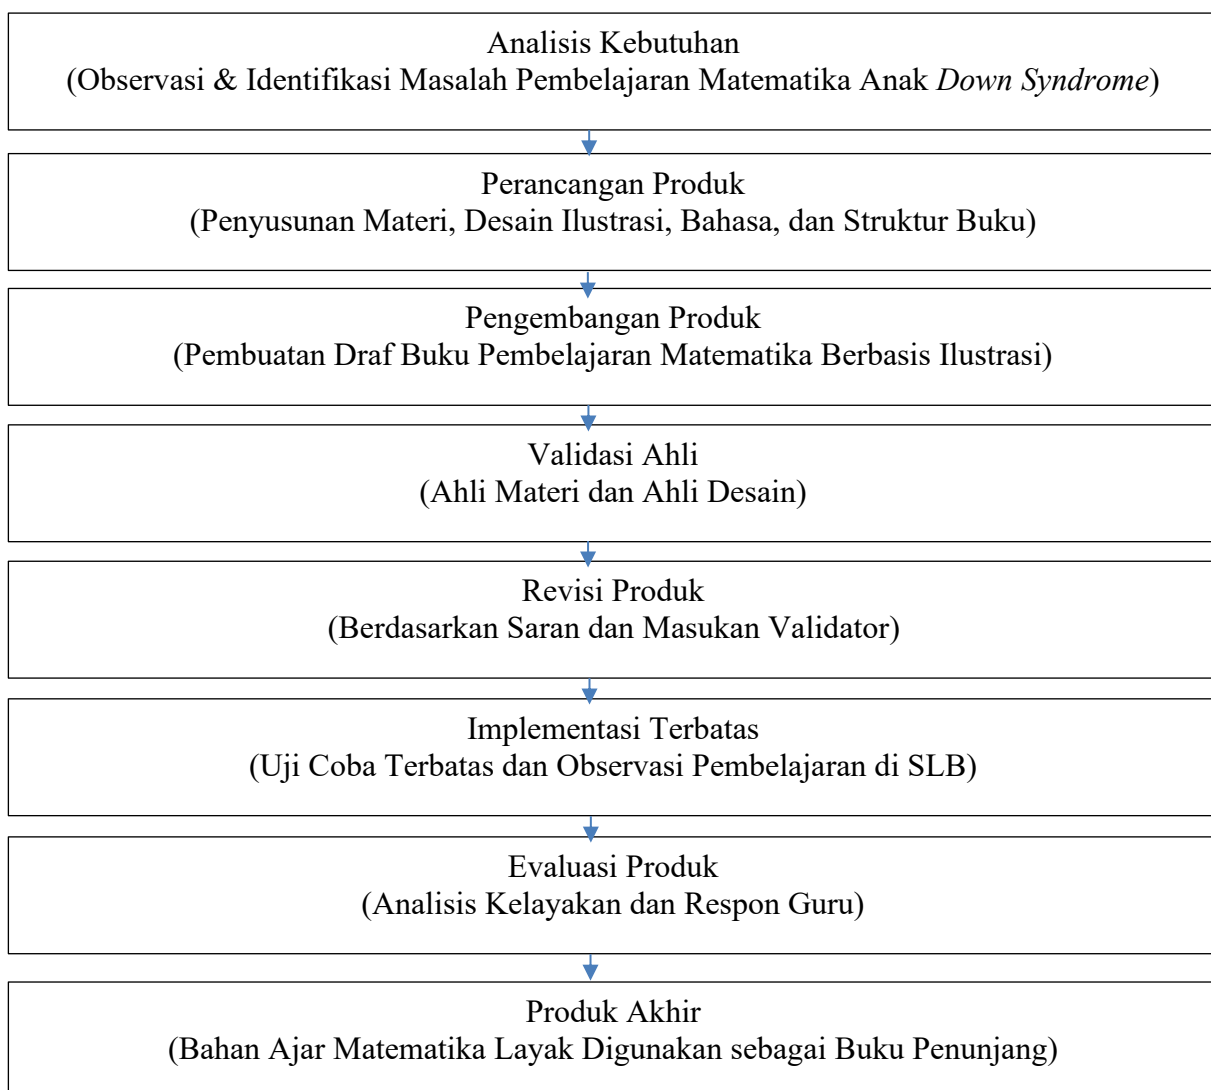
Analisis Kebutuhan
(Observasi & Identifikasi Masalah Pembelajaran Matematika Anak *Down Syndrome*)

Perancangan Produk
(Penyusunan Materi, Desain Ilustrasi, Bahasa, dan Struktur Buku)

Pengembangan Produk
(Pembuatan Draf Buku Pembelajaran Matematika Berbasis Ilustrasi)

Validasi Ahli
(Ahli Materi dan Ahli Desain)

Revisi Produk
(Berdasarkan Saran dan Masukan Validator)

Implementasi Terbatas
(Uji Coba Terbatas dan Observasi Pembelajaran di SLB)

Evaluasi Produk
(Analisis Kelayakan dan Respon Guru)

Produk Akhir
(Bahan Ajar Matematika Layak Digunakan sebagai Buku Penunjang)